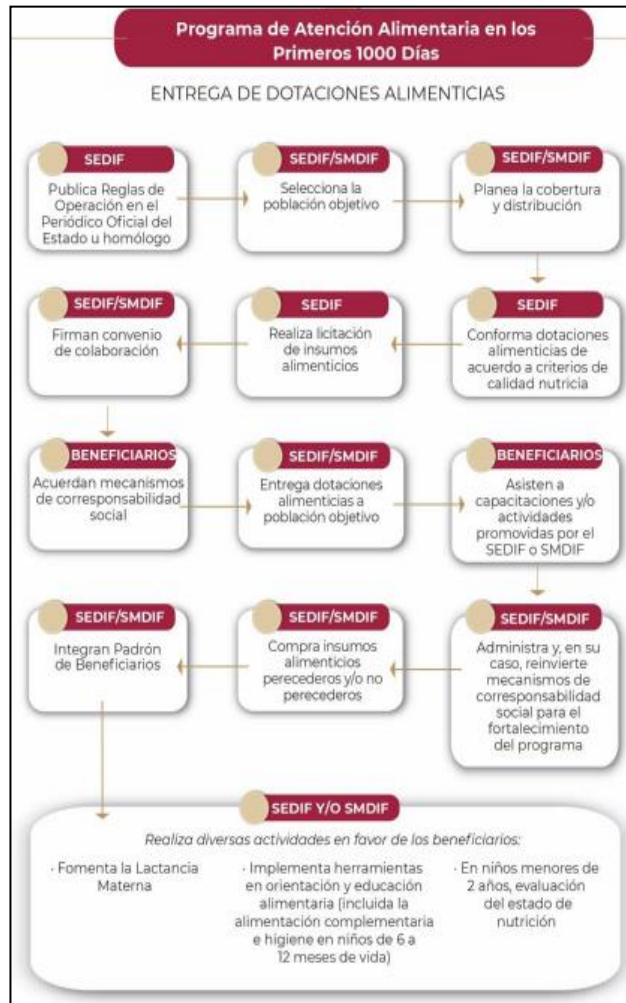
Programa de Atención Alimentaria en los Primeros 1000 Días

ENTREGA DE DOTACIONES ALIMENTICIAS

SEDIF
Publica Reglas de Operación en el Periódico Oficial del Estado u homólogo

SEDIF/SMDIF
Selecciona la población objetivo

SEDIF/SMDIF
Planea la cobertura y distribución

SEDIF
Conforma dotaciones alimenticias de acuerdo a criterios de calidad nutricia

SEDIF
Realiza licitación de insumos alimenticios

SEDIF/SMDIF
Firman convenio de colaboración

BENEFICIARIOS
Acuerdan mecanismos de corresponsabilidad social

SEDIF/SMDIF
Entrega dotaciones alimenticias a población objetivo

BENEFICIARIOS
Asisten a capacitaciones y/o actividades promovidas por el SEDIF o SMDIF

SEDIF/SMDIF
Administra y, en su caso, reinvierte mecanismos de corresponsabilidad social para el fortalecimiento del programa

SEDIF/SMDIF
Compra insumos alimenticios perecederos y/o no perecederos

SEDIF/SMDIF
Integran Padrón de Beneficiarios

SEDIF Y/O SMDIF
Realiza diversas actividades en favor de los beneficiarios:

· Fomenta la Lactancia Materna

· Implementa herramientas en orientación y educación alimentaria (incluida la alimentación complementaria e higiene en niños de 6 a 12 meses de vida)

· En niños menores de 2 años, evaluación del estado de nutrición